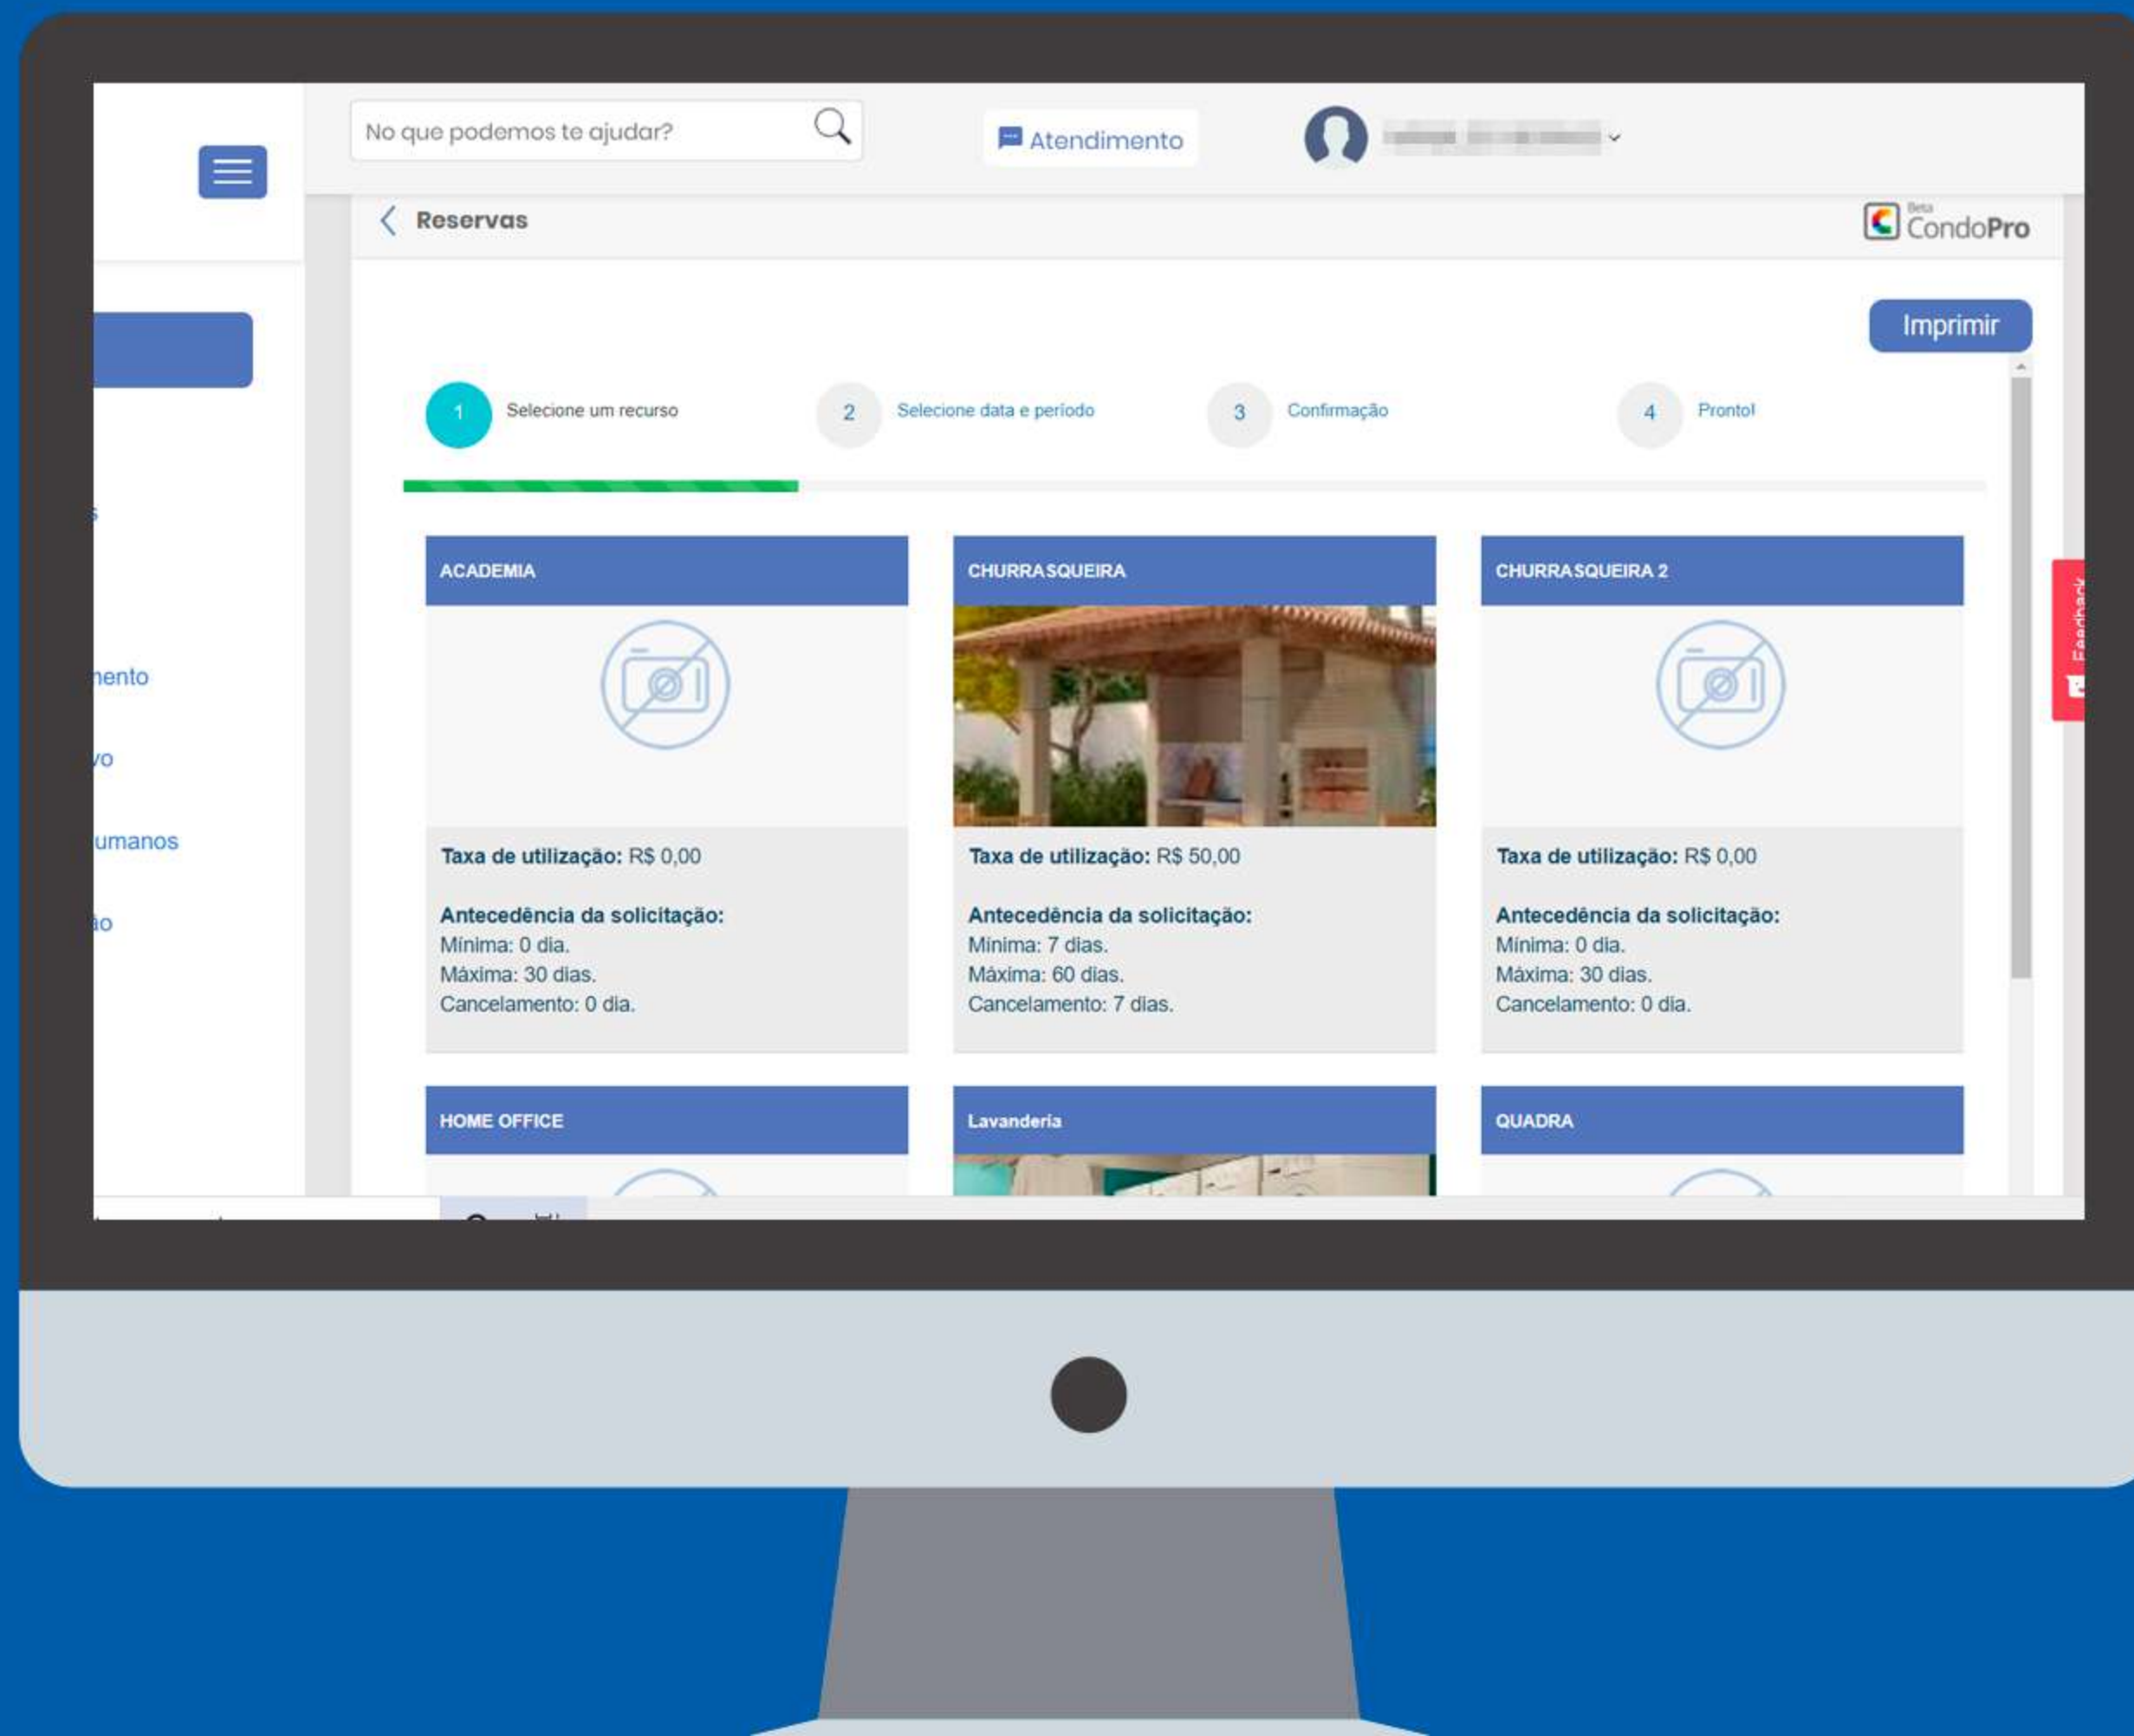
No que podemos te ajudar?

Atendimento

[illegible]

Reservas

Beta CondoPro

Imprimir

1 Selecione um recurso

2 Selecione data e período

3 Confirmação

4 Pronto!

s

nento

vo

umanos

ão

ACADEMIA

Taxa de utilização: R$ 0,00

Antecedência da solicitação:
Mínima: 0 dia.
Máxima: 30 dias.
Cancelamento: 0 dia.

CHURRASQUEIRA

Taxa de utilização: R$ 50,00

Antecedência da solicitação:
Mínima: 7 dias.
Máxima: 60 dias.
Cancelamento: 7 dias.

CHURRASQUEIRA 2

Taxa de utilização: R$ 0,00

Antecedência da solicitação:
Mínima: 0 dia.
Máxima: 30 dias.
Cancelamento: 0 dia.

Feedback

HOME OFFICE

Lavanderia

QUADRA